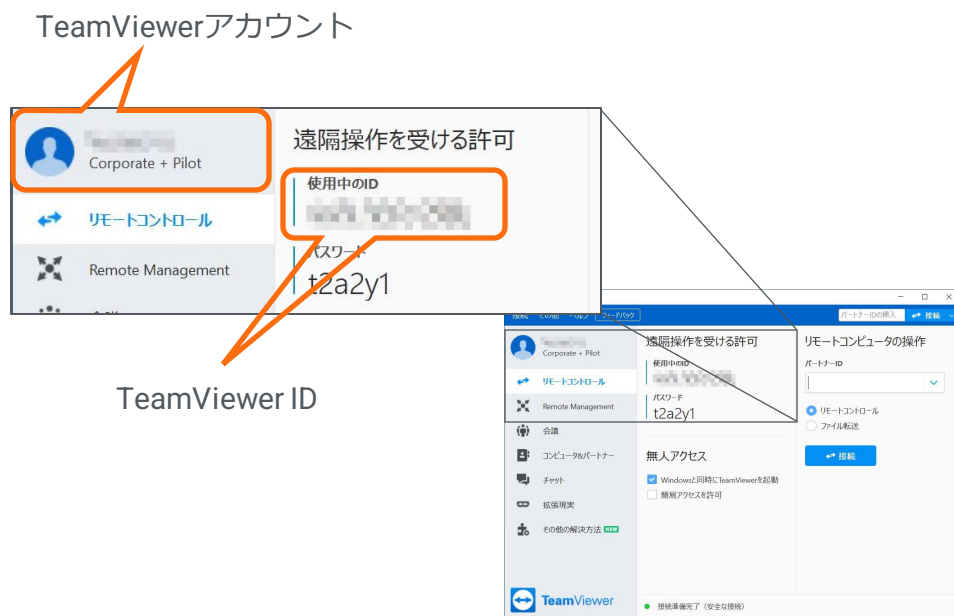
TeamViewerアカウント

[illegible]
Corporate + Pilot
リモートコントロール
Remote Management

遠隔操作を受ける許可
使用中のID
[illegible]
パスワード
t2a2y1

TeamViewer ID

接続 その他 ヘルプ フィードバック
パートナーIDの挿入 接続
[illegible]
Corporate + Pilot
リモートコントロール
Remote Management
会議
コンピュータ&パートナー
チャット
拡張現実
その他の解決方法 NEW
TeamViewer

遠隔操作を受ける許可
使用中のID
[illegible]
パスワード
t2a2y1
無人アクセス
Windowsと同時にTeamViewerを起動
簡易アクセスを許可

リモートコンピュータの操作
パートナーID
リモートコントロール
ファイル転送
接続

接続準備完了（安全な接続）